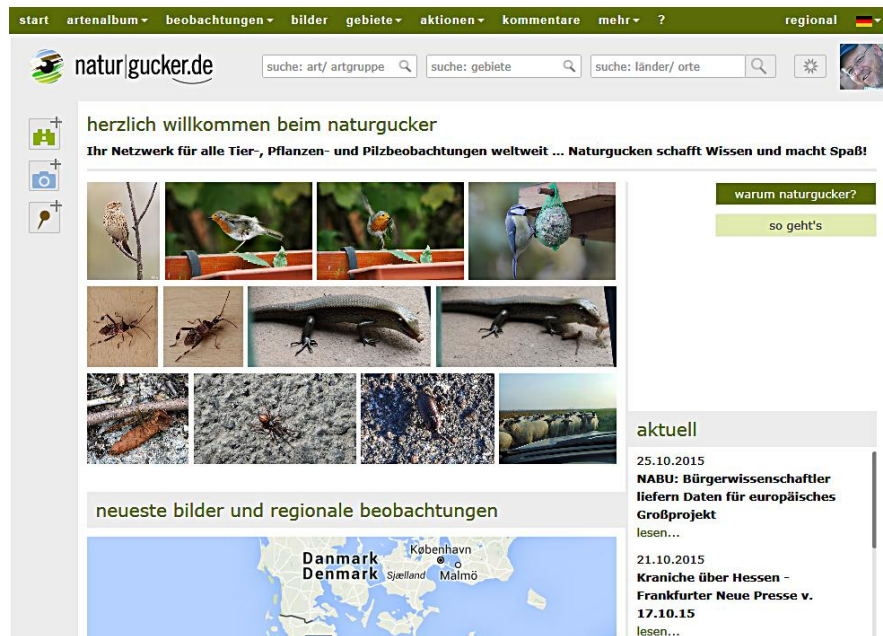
start artenalbum ▾ beobachtungen ▾ bilder gebiete ▾ aktionen ▾ kommentare mehr ▾ ? regional

natur|gucker.de

suche: art/ artgruppe

suche: gebiete

suche: länder/ orte

herzlich willkommen beim naturgucker

Ihr Netzwerk für alle Tier-, Pflanzen- und Pilzbeobachtungen weltweit ... Naturgucken schafft Wissen und macht Spaß!

warum naturgucker?

so geht's

aktuell

25.10.2015
NABU: Bürgerwissenschaftler liefern Daten für europäisches Großprojekt
lesen...

21.10.2015
Kraniche über Hessen - Frankfurter Neue Presse v. 17.10.15
lesen...

neueste bilder und regionale beobachtungen

Danmark
Denmark
København
Sjælland
Malmö